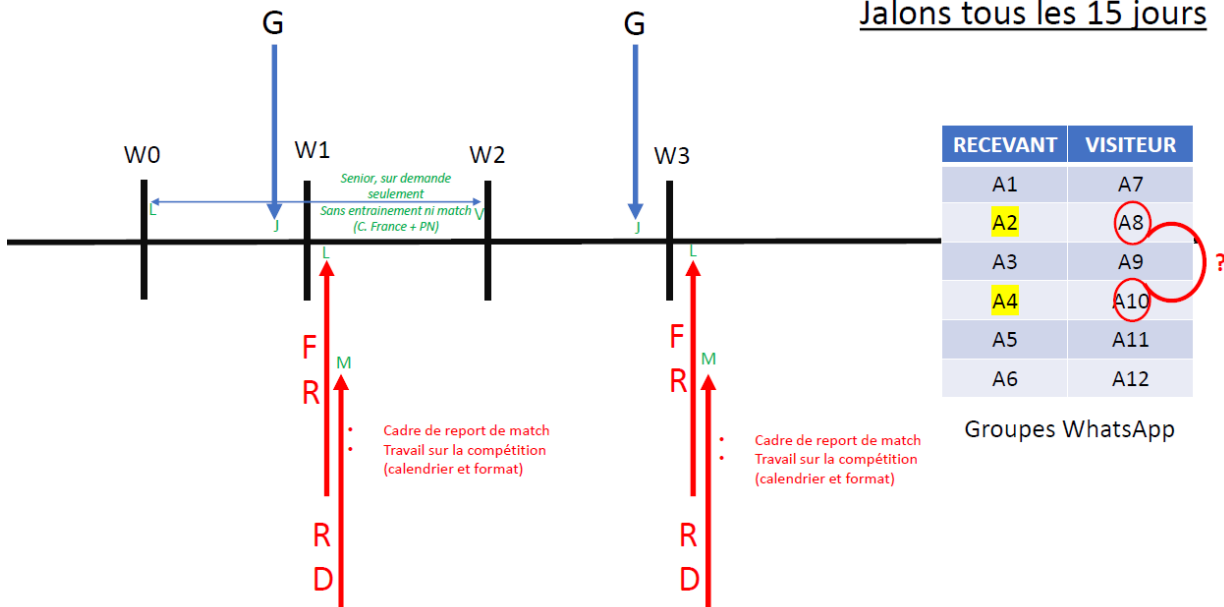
Jalons tous les 15 jours

G

G

W0

W1

W2

W3

Senior, sur demande seulement
Sans entrainement ni match
(C. France + PN)

L

J

V

L

J

L

F
R

M

R
D

• Cadre de report de match
• Travail sur la compétition (calendrier et format)

F
R

M

R
D

• Cadre de report de match
• Travail sur la compétition (calendrier et format)

| RECEVANT | VISITEUR |
|---|---|
| A1 | A7 |
| A2 | A8 |
| A3 | A9 |
| A4 | A10 |
| A5 | A11 |
| A6 | A12 |

?

Groupes WhatsApp